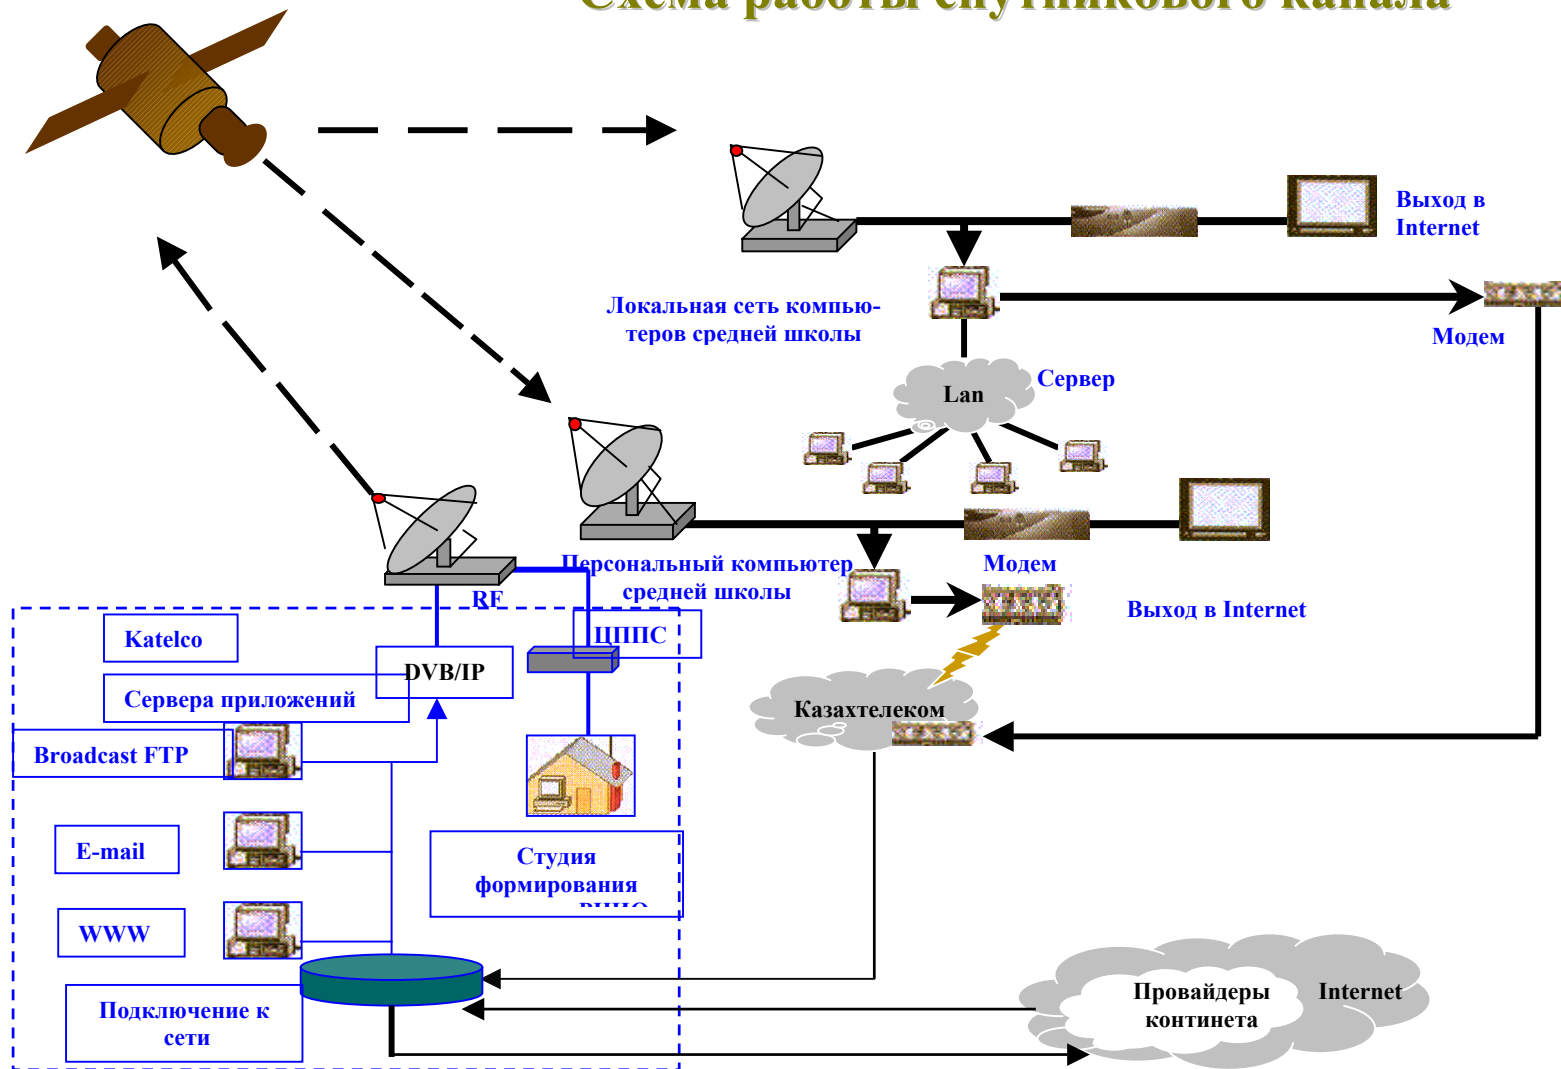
Схема работы спутникового канала

Выход в Internet

Локальная сеть компьютеров средней школы

Модем

Lan

Сервер

Персональный компьютер средней школы

Модем

Выход в Internet

RF

Katelco

ЦППС

DVB/IP

Сервера приложений

Broadcast FTP

Казахтелеком

E-mail

Студия формирования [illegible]

WWW

Подключение к сети

Провайдеры континета

Internet